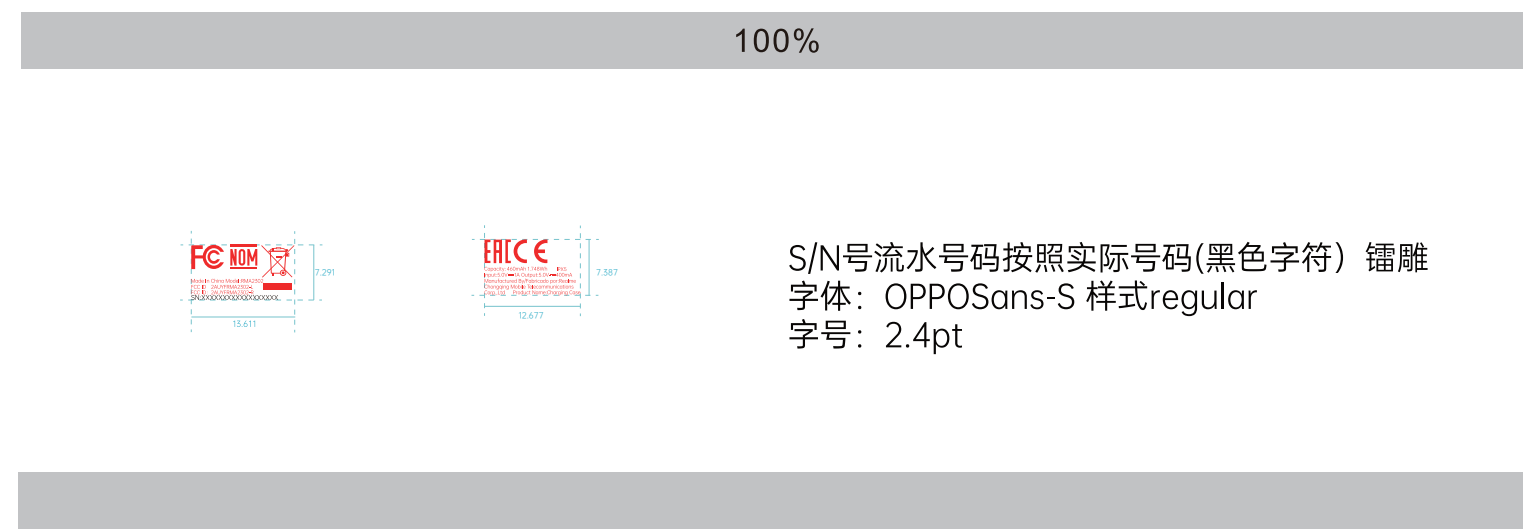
100%

FC NOM

Model: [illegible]
FCC ID: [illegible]
SN:XXXXXXXXXXXXXXXXXX

7.291

13.611

EAC CE

Capacity: 460mAh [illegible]
Input:5.0V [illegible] Output:5.0V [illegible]
Manufactured By/Fabricado por:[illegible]
Chongqing Mobile Telecommunications
Corp.,Ltd. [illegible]

7.387

12.677

S/N号流水号码按照实际号码(黑色字符）镭雕
字体：OPPOSans-S 样式regular
字号：2.4pt